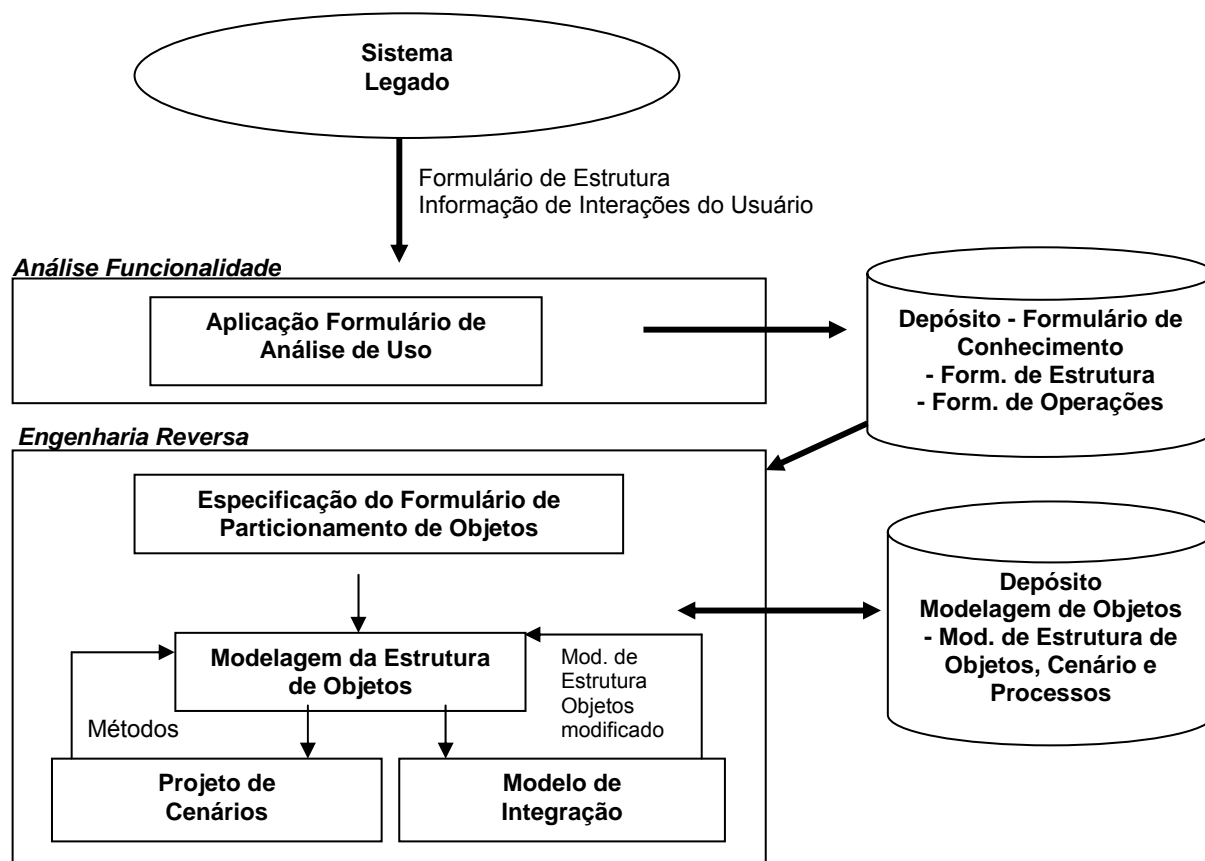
Sistema Legado

Formulário de Estrutura
Informação de Interações do Usuário

Análise Funcionalidade

Aplicação Formulário de Análise de Uso

Depósito - Formulário de Conhecimento
- Form. de Estrutura
- Form. de Operações

Engenharia Reversa

Especificação do Formulário de Particionamento de Objetos

Depósito
Modelagem de Objetos
- Mod. de Estrutura de Objetos, Cenário e Processos

Modelagem da Estrutura de Objetos

Mod. de Estrutura Objetos modificado

Métodos

Projeto de Cenários

Modelo de Integração